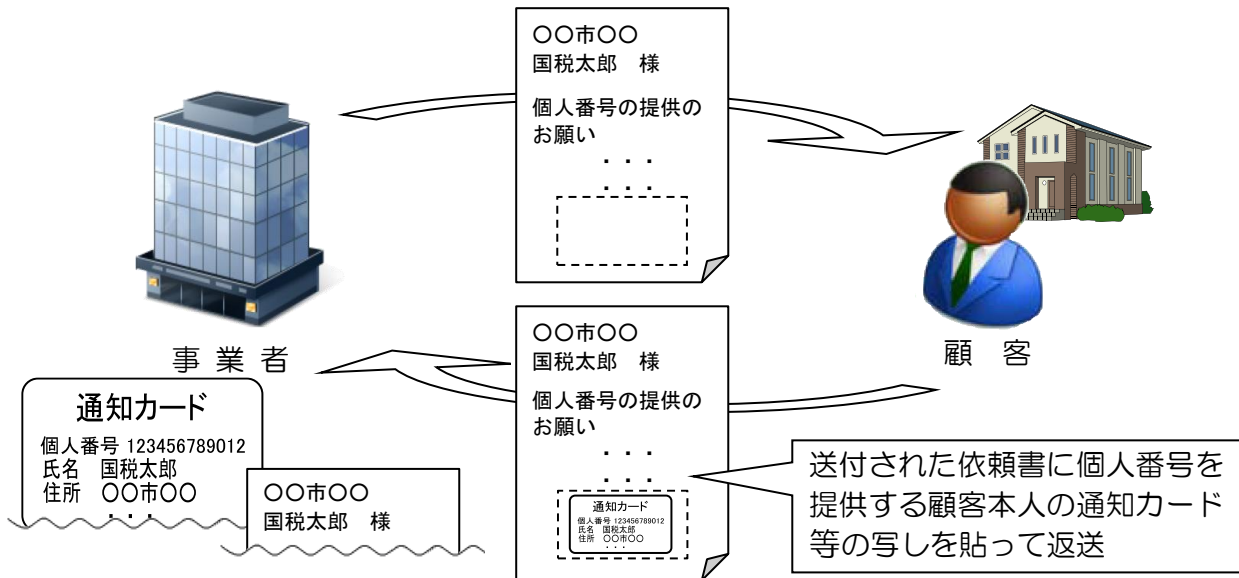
〇〇市〇〇
国税太郎　様

個人番号の提供のお願い

・・・
・・・

事業者

顧客

〇〇市〇〇
国税太郎　様

個人番号の提供のお願い

・・・
・・・

通知カード
個人番号 123456789012
氏名　国税太郎
住所　〇〇市〇〇
・・・

通知カード
個人番号 123456789012
氏名　国税太郎
住所　〇〇市〇〇
・・・

〇〇市〇〇
国税太郎　様

送付された依頼書に個人番号を提供する顧客本人の通知カード等の写しを貼って返送